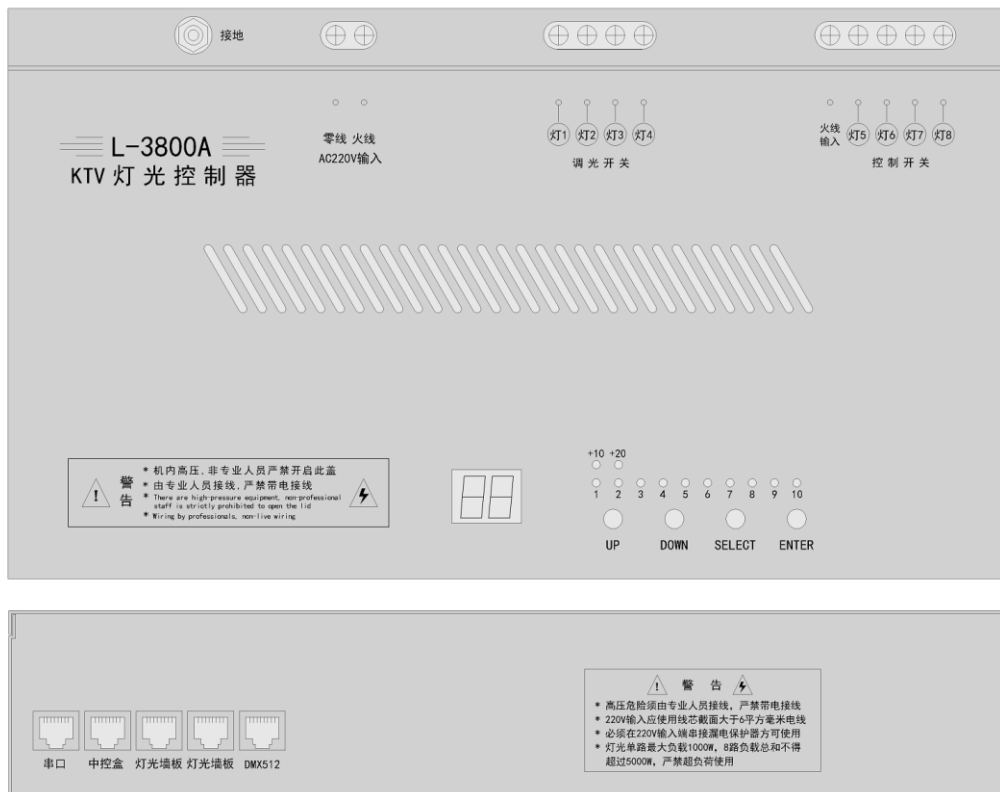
接地

零线 火线
AC220V输入

灯1 灯2 灯3 灯4
调光开关

火线输入 灯5 灯6 灯7 灯8
控制开关

L-3800A
KTV 灯光控制器

警告
* 机内高压，非专业人员严禁开启此盖
* 由专业人员接线，严禁带电接线
* There are high-pressure equipment, non-professional staff is strictly prohibited to open the lid
* Wiring by professionals, non-live wiring

+10 +20
1 2 3 4 5 6 7 8 9 10
UP DOWN SELECT ENTER

串口 中控盒 灯光墙板 灯光墙板 DMX512

警告
* 高压危险须由专业人员接线，严禁带电接线
* 220V输入应使用线芯截面大于6平方毫米电线
* 必须在220V输入端串接漏电保护器方可使用
* 灯光单路最大负载1000W，8路负载总和不得超过5000W，严禁超负荷使用